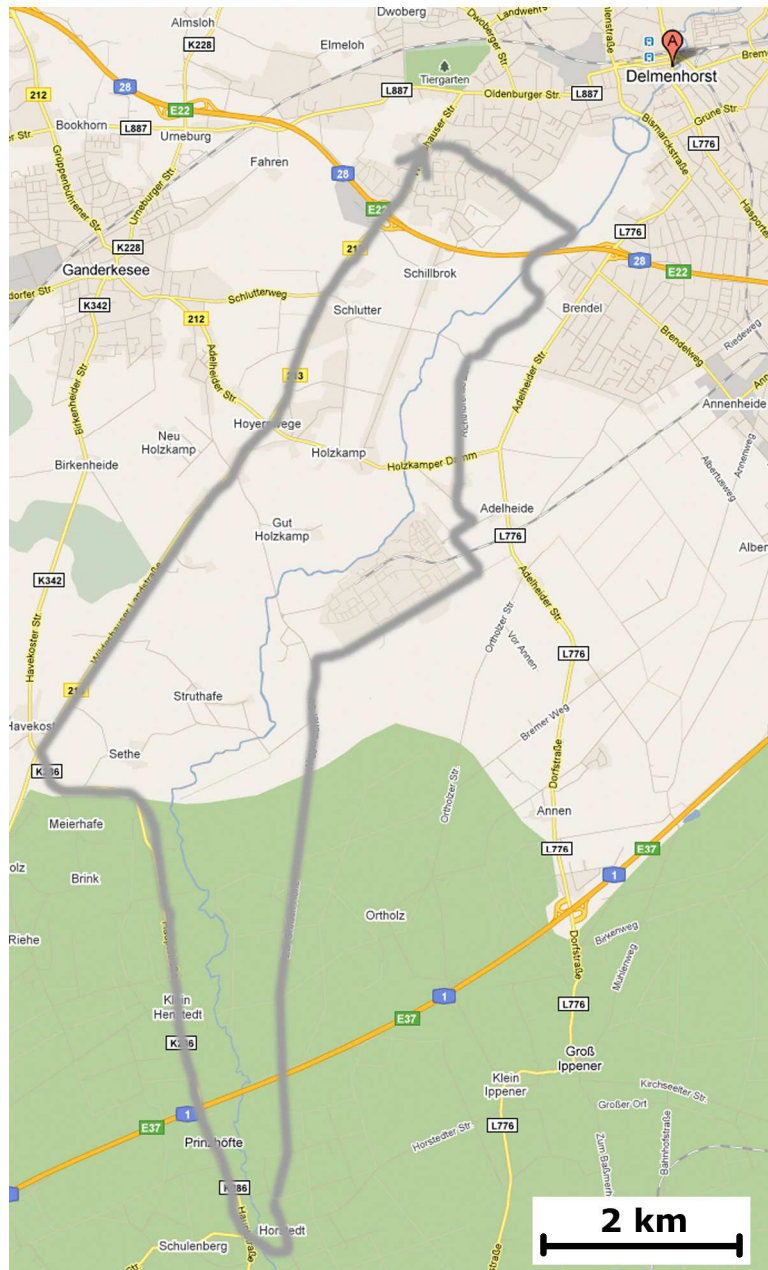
Dwoberg
Almsloh
K228
Elmeloh
Dwoberger Str.
Landwehr
Delmenhorst
Tiergarten
212
28
E22
L887
Oldenburger Str.
L887
Bookhorn
L887
Urneburg
Grüne Str.
Bismarckstraße
L776
Fahren
28
E22
Gruppenbührener Str.
Urneburger Str.
K228
Ganderkesee
212
Schillbrok
L776
28
E22
K342
Schlutterweg
212
Schlutter
Brendel
Adelheider Str.
213
Brendelweg
Riedeweg
Birkenheider Str.
Hoyerswege
Adelheider Str.
Annenheide
Neu Holzkamp
Holzkamp
Holzkamper Damm
Birkenheide
Adelheide
L776
Gut Holzkamp
Alber
K342
Orthozer Str.
Vor Annen
L776
212
Struthafe
Havekost
Bremer Weg
Sethe
K336
Dorfstraße
Ortholzer Str.
Annen
Meierhafe
L776
E37
1
Brink
Ortholz
Birkenweg
Mühlenweg
Riehe
1
L776
Klein Henstedt
E37
K336
Groß Ippener
Klein Ippener
Kirchseelter Str.
Großer Ort
1
L776
E37
Prinzhöfte
Horstedter Str.
Zum Baßmeer
Bahnhofstraße
K336
Horstedt
Schulenberg
2 km